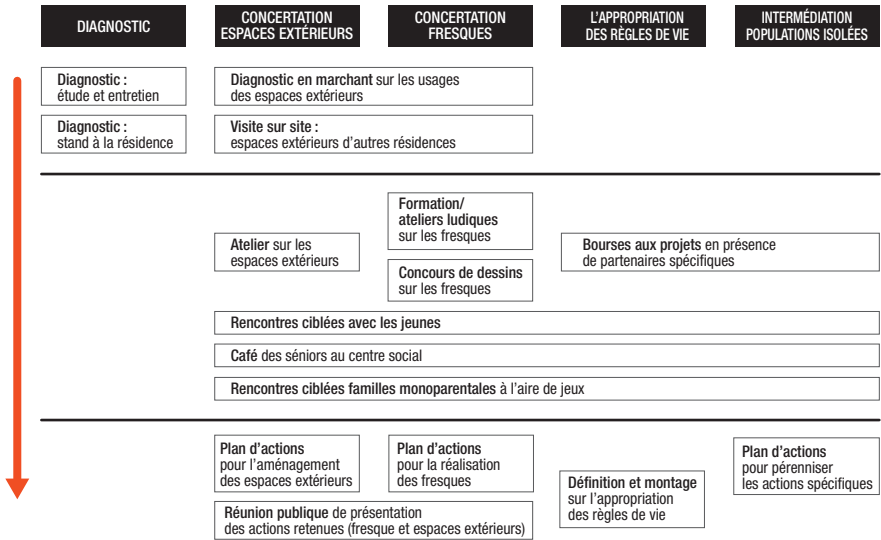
DIAGNOSTIC

CONCERTATION ESPACES EXTÉRIEURS

CONCERTATION FRESQUES

L'APPROPRIATION DES RÈGLES DE VIE

INTERMÉDIATION POPULATIONS ISOLÉES

Diagnostic : étude et entretien

Diagnostic en marchant sur les usages des espaces extérieurs

Diagnostic : stand à la résidence

Visite sur site : espaces extérieurs d'autres résidences

Formation/ ateliers ludiques sur les fresques

Atelier sur les espaces extérieurs

Bourses aux projets en présence de partenaires spécifiques

Concours de dessins sur les fresques

Rencontres ciblées avec les jeunes

Café des séniors au centre social

Rencontres ciblées familles monoparentales à l'aire de jeux

Plan d'actions pour l'aménagement des espaces extérieurs

Plan d'actions pour la réalisation des fresques

Plan d'actions pour pérenniser les actions spécifiques

Définition et montage sur l'appropriation des règles de vie

Réunion publique de présentation des actions retenues (fresque et espaces extérieurs)